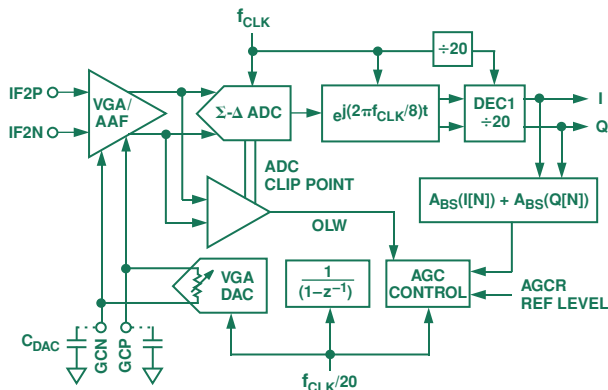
$f_{CLK}$

÷20

IF2P

IF2N

VGA/ AAF

Σ-Δ ADC

$e^{j(2\pi f_{CLK}/8)t}$

DEC1 ÷20

I

Q

ADC CLIP POINT

OLW

$A_{BS}(I[N]) + A_{BS}(Q[N])$

VGA DAC

$\frac{1}{(1-z^{-1})}$

AGC CONTROL

AGCR REF LEVEL

$C_{DAC}$

GCN

GCP

$f_{CLK}/20$